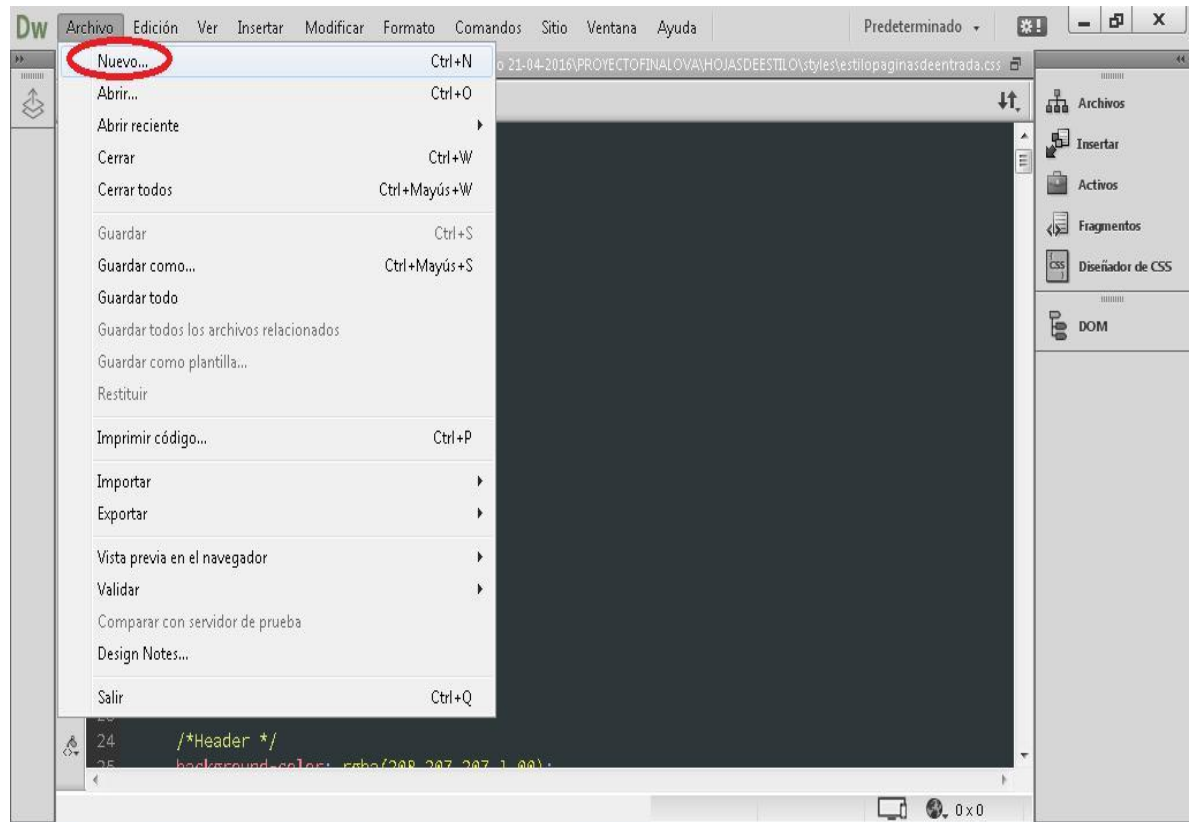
Dw Archivo Edición Ver Insertar Modificar Formato Comandos Sitio Ventana Ayuda Predeterminado

o 21-04-2016\PROYECTOFINALOVA\HOJASDEESTILO\styles\estilopaginasdeentrada.css

| Nuevo... | Ctrl+N |
|---|---|
| Abrir... | Ctrl+O |
| Abrir reciente | |
| Cerrar | Ctrl+W |
| Cerrar todos | Ctrl+Mayús+W |
| Guardar | Ctrl+S |
| Guardar como... | Ctrl+Mayús+S |
| Guardar todo | |
| Guardar todos los archivos relacionados | |
| Guardar como plantilla... | |
| Restituir | |
| Imprimir código... | Ctrl+P |
| Importar | |
| Exportar | |
| Vista previa en el navegador | |
| Validar | |
| Comparar con servidor de prueba | |
| Design Notes... | |
| Salir | Ctrl+Q |

Archivos
Insertar
Activos
Fragmentos
Diseñador de CSS
DOM

24 /*Header */
25 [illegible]

0 x 0